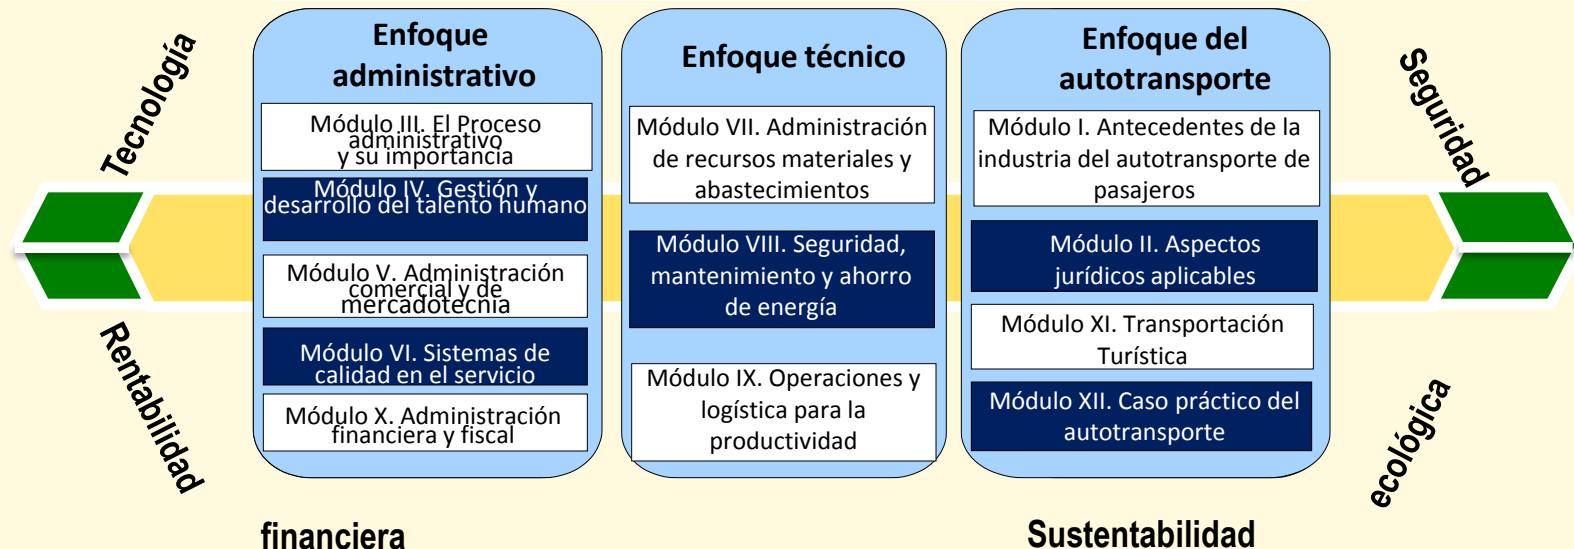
Tecnología

Rentabilidad

financiera

Enfoque administrativo

Módulo III. El Proceso administrativo y su importancia

Módulo IV. Gestión y desarrollo del talento humano

Módulo V. Administración comercial y de mercadotecnia

Módulo VI. Sistemas de calidad en el servicio

Módulo X. Administración financiera y fiscal

Enfoque técnico

Módulo VII. Administración de recursos materiales y abastecimientos

Módulo VIII. Seguridad, mantenimiento y ahorro de energía

Módulo IX. Operaciones y logística para la productividad

Enfoque del autotransporte

Módulo I. Antecedentes de la industria del autotransporte de pasajeros

Módulo II. Aspectos jurídicos aplicables

Módulo XI. Transportación Turística

Módulo XII. Caso práctico del autotransporte

Seguridad

ecológica

Sustentabilidad